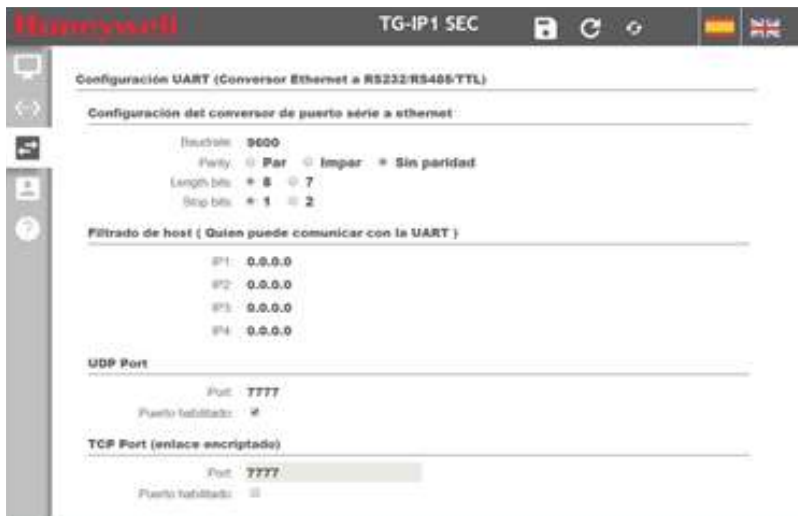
Honeywell

TG-IP1 SEC

Configuración UART (Conversor Ethernet a RS232/RS485/TTL)

Configuración del conversor de puerto série a ethernet

Baudrate 9600

Parity Par Impar Sin paridad

Length bits 8 7

Stop bits 1 2

Filtrado de host ( Quien puede comunicar con la UART )

IP1 0.0.0.0

IP2 0.0.0.0

IP3 0.0.0.0

IP4 0.0.0.0

UDP Port

Port 7777

Puerto habilitado ✔

TCP Port (enlace encriptado)

Port 7777

Puerto habilitado